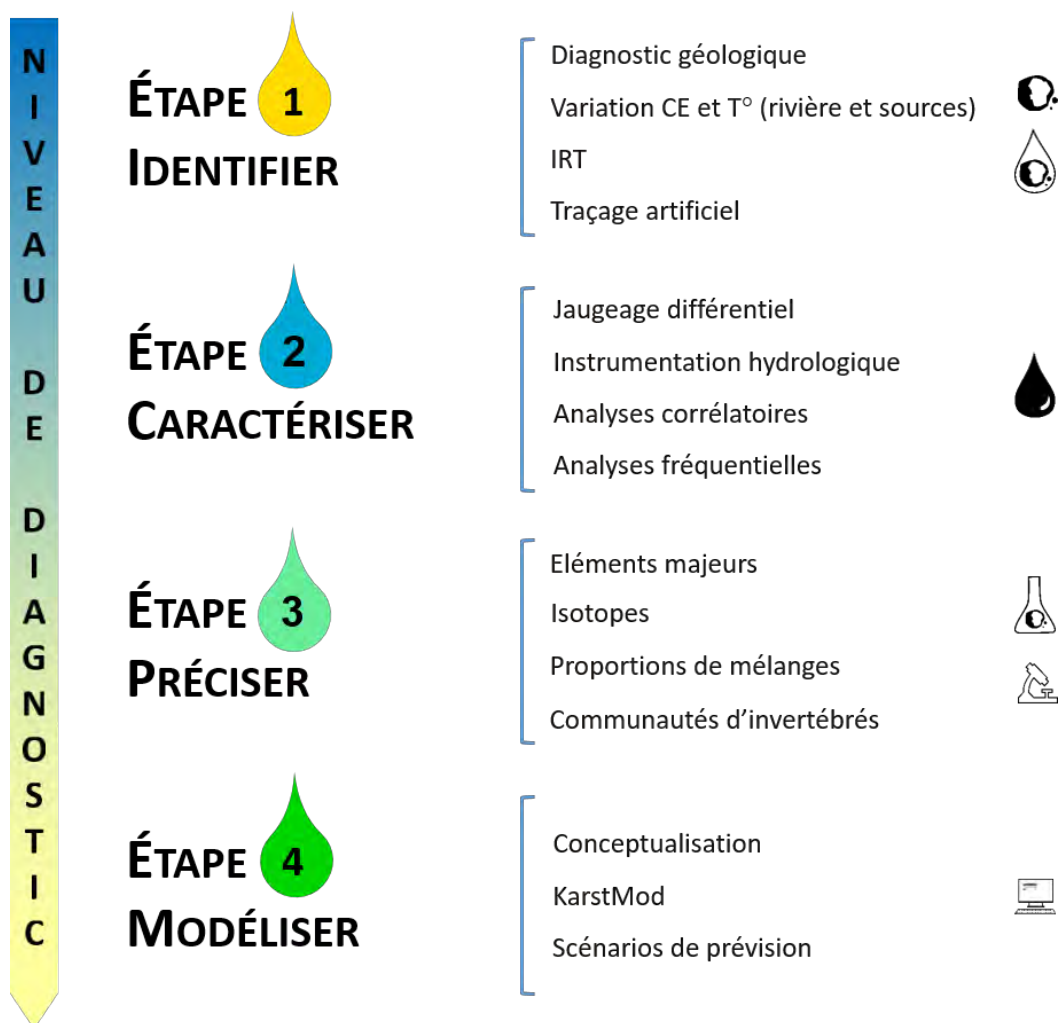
N
I
V
E
A
U

D
E

D
I
A
G
N
O
S
T
I
C

ÉTAPE 1
IDENTIFIER

Diagnostic géologique
Variation CE et T° (rivière et sources)
IRT
Traçage artificiel

ÉTAPE 2
CARACTÉRISER

Jaugeage différentiel
Instrumentation hydrologique
Analyses corrélatoires
Analyses fréquentielles

ÉTAPE 3
PRÉCISER

Eléments majeurs
Isotopes
Proportions de mélanges
Communautés d'invertébrés

ÉTAPE 4
MODÉLISER

Conceptualisation
KarstMod
Scénarios de prévision